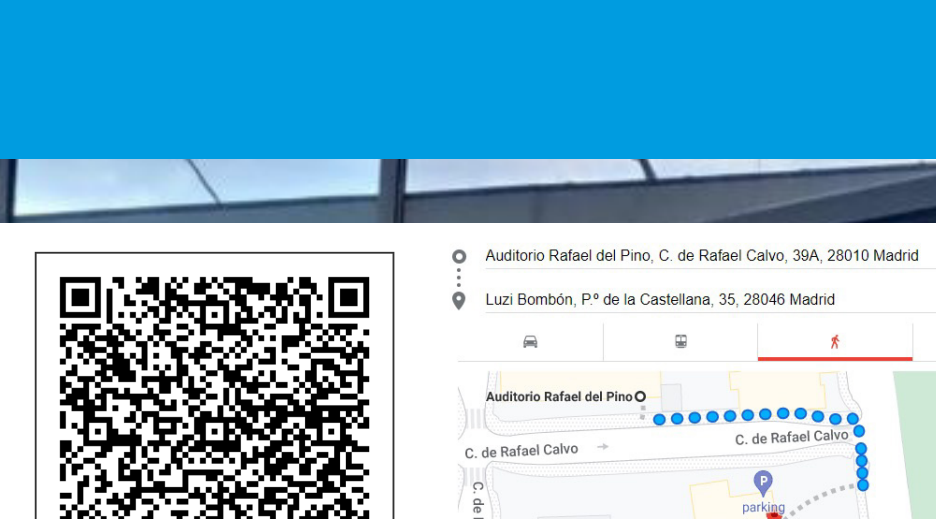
Auditorio Rafael del Pino, C. de Rafael Calvo, 39A, 28010 Madrid

Luzi Bombón, P.º de la Castellana, 35, 28046 Madrid

Auditorio Rafael del Pino

C. de Rafael Calvo

C. de Rafael Calvo

C. de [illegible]

P

parking